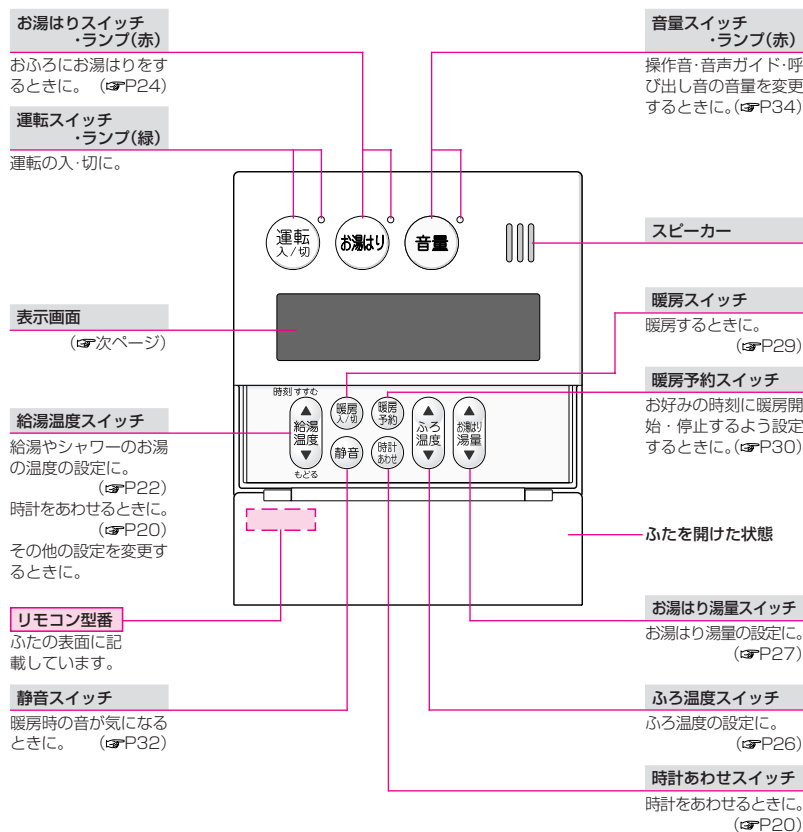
お湯はりスイッチ
・ランプ(赤)

おふろにお湯はりをするときに。 (☞P24)

運転スイッチ
・ランプ(緑)

運転の入·切に。

表示画面

(☞次ページ)

給湯温度スイッチ

給湯やシャワーのお湯の温度の設定に。
(☞P22)
時計をあわせるときに。
(☞P20)
その他の設定を変更するときに。

リモコン型番

ふたの表面に記載しています。

静音スイッチ

暖房時の音が気になるときに。 (☞P32)

音量スイッチ
・ランプ(赤)

操作音·音声ガイド·呼び出し音の音量を変更するときに。(☞P34)

スピーカー

暖房スイッチ

暖房するときに。
(☞P29)

暖房予約スイッチ

お好みの時刻に暖房開始・停止するよう設定するときに。(☞P30)

ふたを開けた状態

お湯はり湯量スイッチ

お湯はり湯量の設定に。
(☞P27)

ふろ温度スイッチ

ふろ温度の設定に。
(☞P26)

時計あわせスイッチ

時計をあわせるときに。
(☞P20)

運転 入/切

お湯はり

音量

時刻 すすむ

給湯 温度

もどる

暖房 入/切

暖房 予約

静音

時計 あわせ

ふろ 温度

お湯はり 湯量